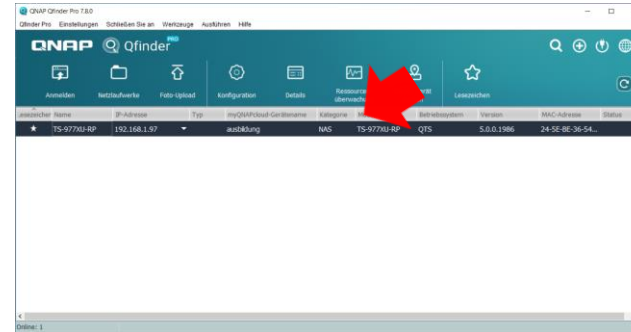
QNAP Qfinder Pro 7.8.0

Qfinder Pro Einstellungen Schließen Sie an Werkzeuge Ausführen Hilfe

QNAP Qfinder PRO

Anmelden Netzlaufwerke Foto-Upload Konfiguration Details Ressourcen überwach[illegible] Lesezeichen

| Lesezeichen | Name | IP-Adresse | Typ | myQNAPcloud-Gerätename | Kategorie | M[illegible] | Betriebssystem | Version | MAC-Adresse | Status |
|---|---|---|---|---|---|---|---|---|---|---|
| ★ | TS-977XU-RP | 192.168.1.97 | ▾ | ausbildung | NAS | TS-977XU-RP | QTS | 5.0.0.1986 | 24-5E-BE-36-54... | |

Online: 1